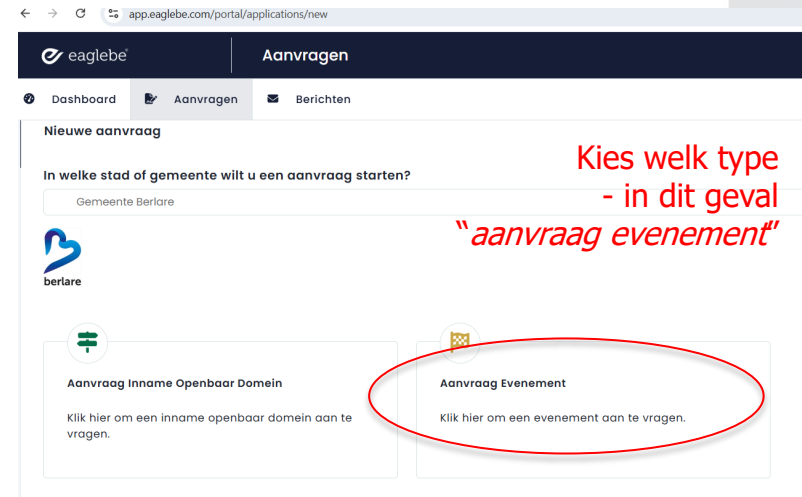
app.eaglebe.com/portal/applications/new

eaglebe

Aanvragen

Dashboard Aanvragen Berichten

Nieuwe aanvraag

In welke stad of gemeente wilt u een aanvraag starten?

Gemeente Berlare

berlare

Kies welk type
- in dit geval
"aanvraag evenement"

Aanvraag Inname Openbaar Domein

Klik hier om een inname openbaar domein aan te vragen.

Aanvraag Evenement

Klik hier om een evenement aan te vragen.